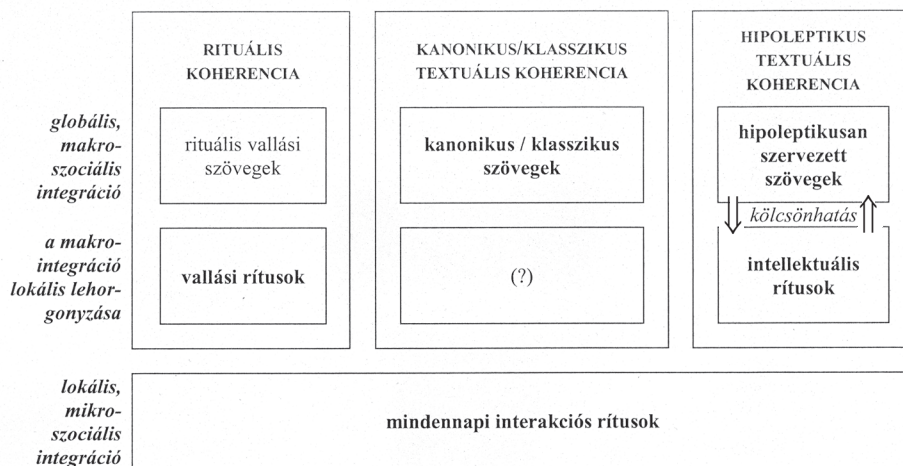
RITUÁLIS KOHERENCIA

KANONIKUS/KLASSZIKUS TEXTUÁLIS KOHERENCIA

HIPOLEPTIKUS TEXTUÁLIS KOHERENCIA

globális, makroszociális integráció

rituális vallási szövegek

kanonikus / klasszikus szövegek

hipoleptikusan szervezett szövegek

kölcsönhatás

a makrointegráció lokális lehorgonyzása

vallási rítusok

(?)

intellektuális rítusok

lokális, mikroszociális integráció

mindennapi interakciós rítusok